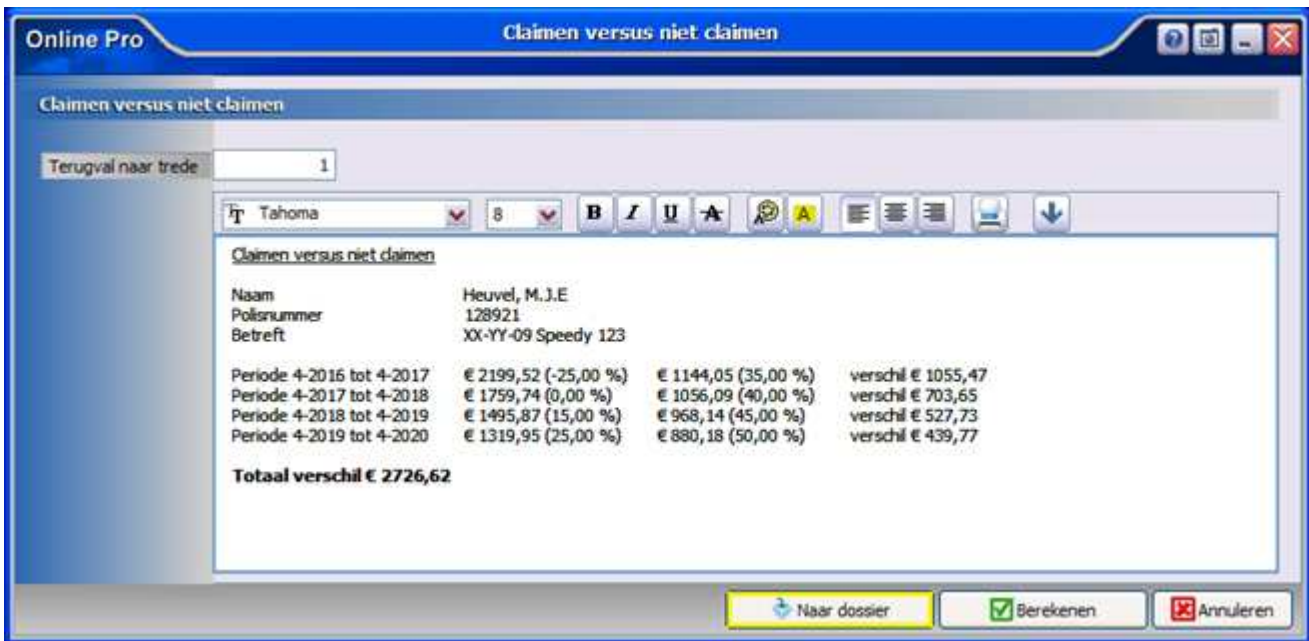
Online Pro

Claimen versus niet claimen

Claimen versus niet claimen

Terugval naar trede 1

Tahoma 8 B I U A

Claimen versus niet claimen

| | | | |
|---|---|---|---|
| Naam | Heuvel, M.J.E | | |
| Polisnummer | 128921 | | |
| Betreft | XX-YY-09 Speedy 123 | | |
| Periode 4-2016 tot 4-2017 | € 2199,52 (-25,00 %) | € 1144,05 (35,00 %) | verschil € 1055,47 |
| Periode 4-2017 tot 4-2018 | € 1759,74 (0,00 %) | € 1056,09 (40,00 %) | verschil € 703,65 |
| Periode 4-2018 tot 4-2019 | € 1495,87 (15,00 %) | € 968,14 (45,00 %) | verschil € 527,73 |
| Periode 4-2019 tot 4-2020 | € 1319,95 (25,00 %) | € 880,18 (50,00 %) | verschil € 439,77 |

Totaal verschil € 2726,62

Naar dossier
Berekenen
Annuleren